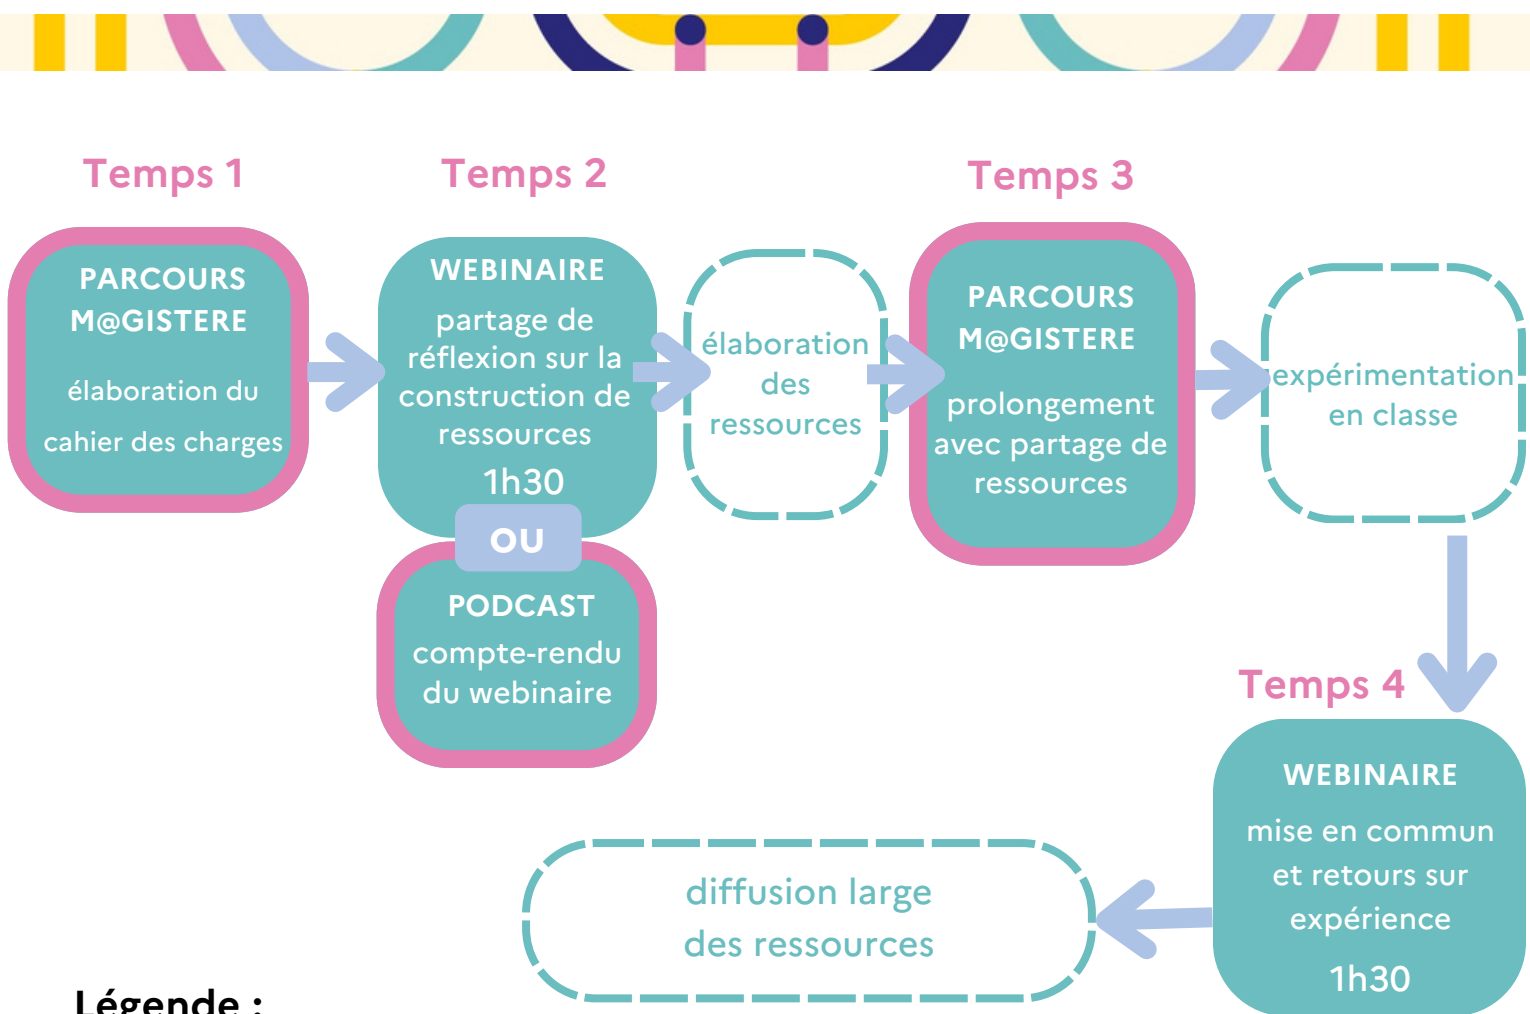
Temps 1

PARCOURS M@GISTERE

élaboration du cahier des charges

Temps 2

WEBINAIRE

partage de réflexion sur la construction de ressources

1h30

OU

PODCAST

compte-rendu du webinaire

élaboration des ressources

Temps 3

PARCOURS M@GISTERE

prolongement avec partage de ressources

expérimentation en classe

Temps 4

WEBINAIRE

mise en commun et retours sur expérience

1h30

diffusion large des ressources

Légende :